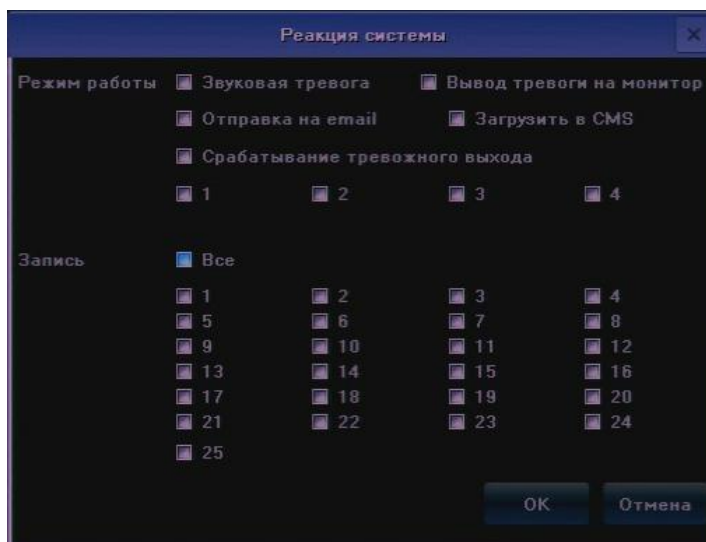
Реакция системы

Режим работы Звуковая тревога Вывод тревоги на монитор

Отправка на email Загрузить в CMS

Срабатывание тревожного выхода

1 2 3 4

Запись Все

1 2 3 4
5 6 7 8
9 10 11 12
13 14 15 16
17 18 19 20
21 22 23 24
25

OK Отмена